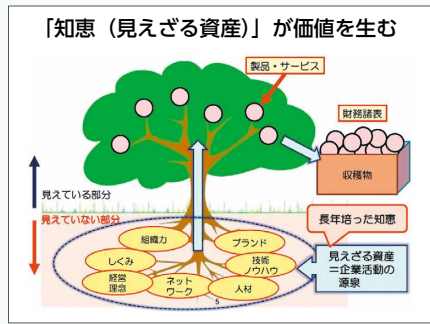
「知恵（見えざる資産）」が価値を生む

製品・サービス

財務諸表

収穫物

見えている部分

見えていない部分

長年培った知恵

組織力

ブランド

しくみ

技術ノウハウ

経営理念

ネットワーク

人材

見えざる資産＝企業活動の源泉

5